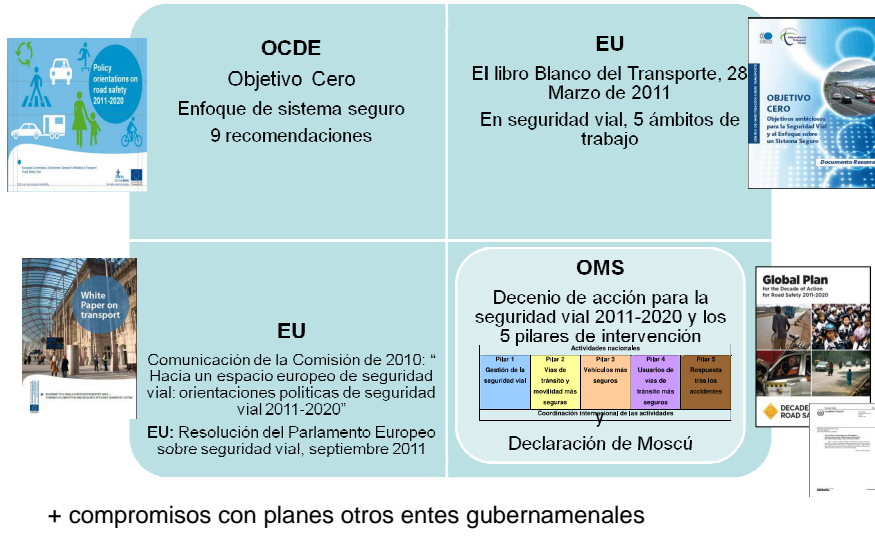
Policy orientations on road safety 2011-2020

OCDE
Objetivo Cero
Enfoque de sistema seguro
9 recomendaciones

EU
El libro Blanco del Transporte, 28 Marzo de 2011
En seguridad vial, 5 ámbitos de trabajo

OBJETIVO CERO
Objetivos ambiciosos para la Seguridad Vial y el Enfoque sobre un Sistema Seguro
Documento Resumen

White Paper on transport

EU
Comunicación de la Comisión de 2010: " Hacia un espacio europeo de seguridad vial: orientaciones políticas de seguridad vial 2011-2020"
EU: Resolución del Parlamento Europeo sobre seguridad vial, septiembre 2011

OMS
Decenio de acción para la seguridad vial 2011-2020 y los 5 pilares de intervención

Actividades nacionales

| Pilar 1 Gestión de la seguridad vial | Pilar 2 Vías de tránsito y movilidad más seguras | Pilar 3 Vehículos más seguros | Pilar 4 Usuarios de vías de tránsito más seguros | Pilar 5 Respuesta tras los accidentes |
|---|---|---|---|---|

Coordinación internacional de las actividades

y
Declaración de Moscú

Global Plan for the Decade of Action for Road Safety 2011-2020

DECADE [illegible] ROAD SA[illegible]

+ compromisos con planes otros entes gubernamenales